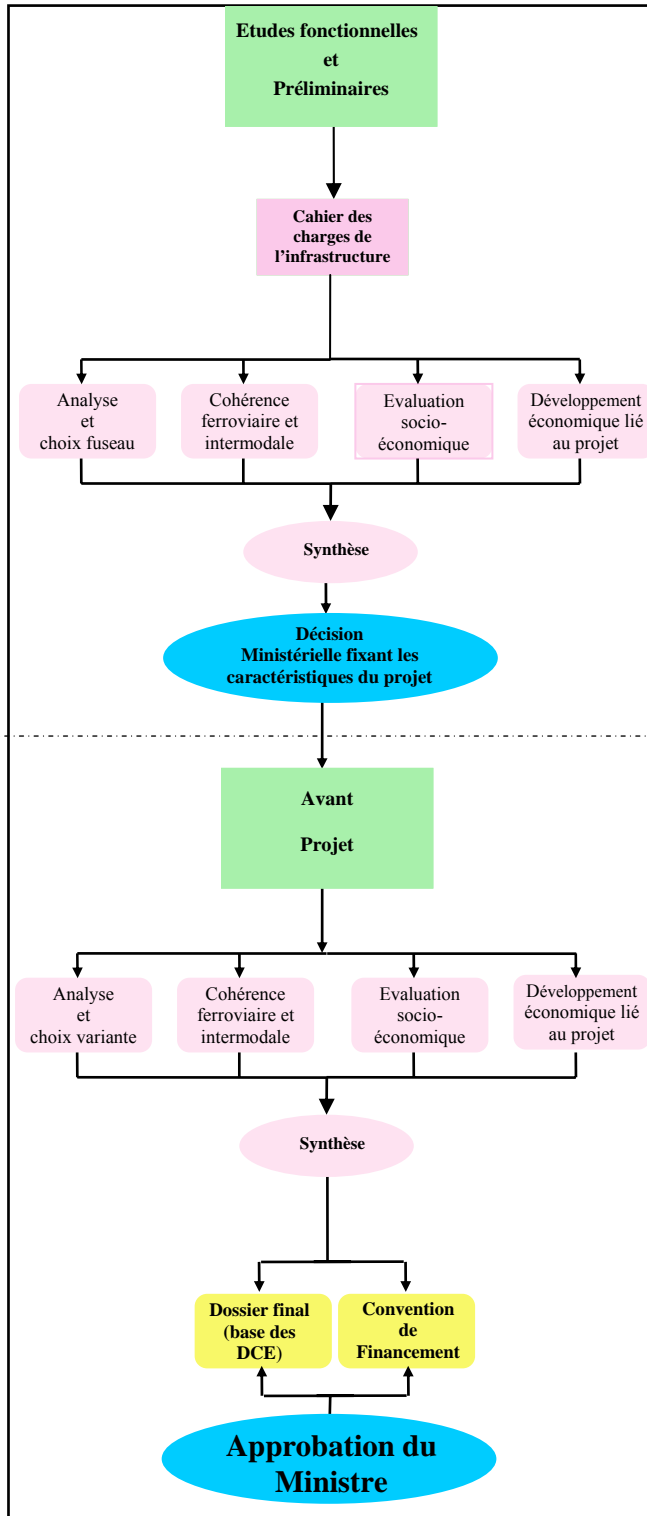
Etudes fonctionnelles
et
Préliminaires

Cahier des charges de l'infrastructure

Analyse et choix fuseau

Cohérence ferroviaire et intermodale

Evaluation socio-économique

Développement économique lié au projet

Synthèse

Décision Ministérielle fixant les caractéristiques du projet

Avant
Projet

Analyse et choix variante

Cohérence ferroviaire et intermodale

Evaluation socio-économique

Développement économique lié au projet

Synthèse

Dossier final (base des DCE)

Convention de Financement

Approbation du Ministre